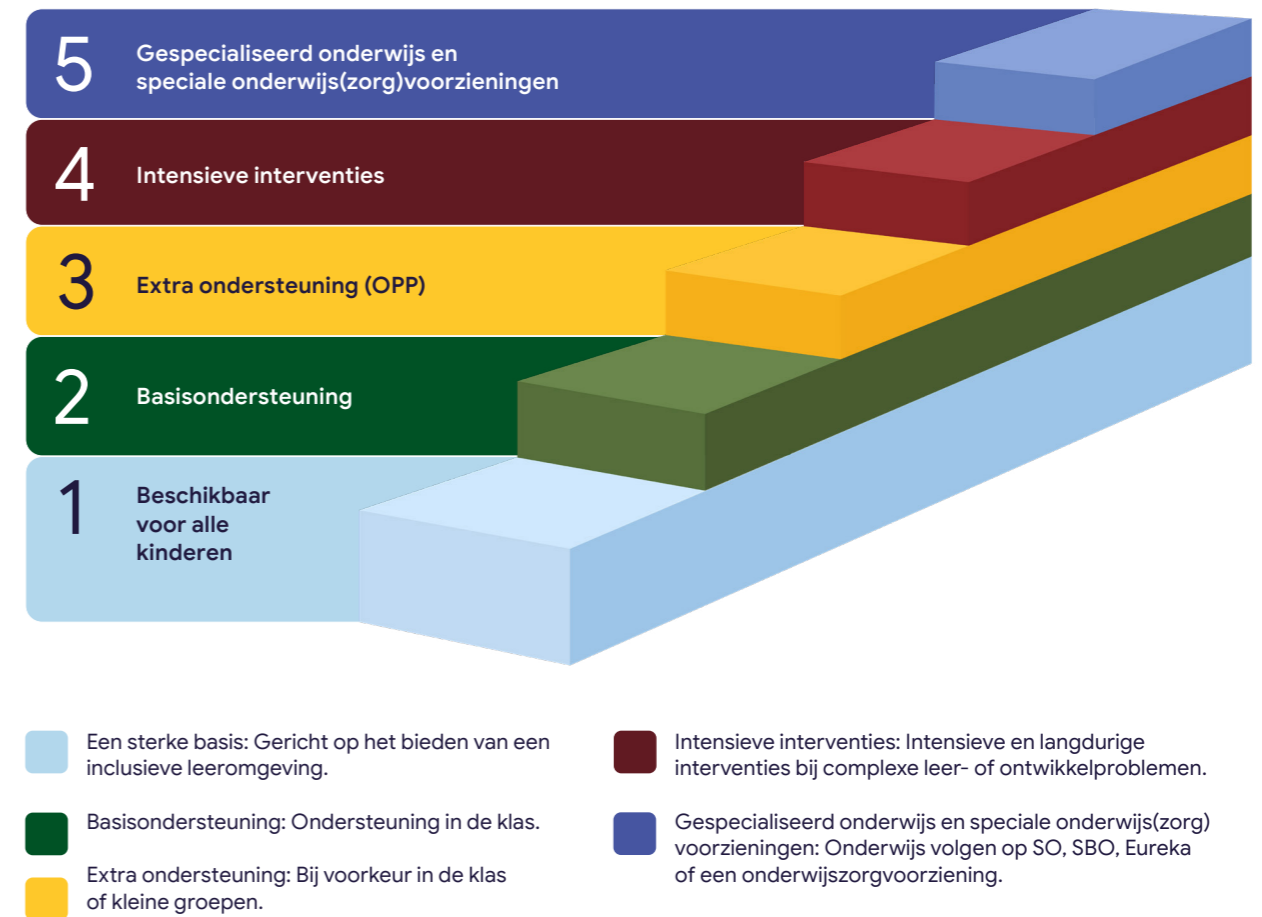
5 Gespecialiseerd onderwijs en speciale onderwijs(zorg)voorzieningen

4 Intensieve interventies

3 Extra ondersteuning (OPP)

2 Basisondersteuning

1 Beschikbaar voor alle kinderen

Een sterke basis: Gericht op het bieden van een inclusieve leeromgeving.

Basisondersteuning: Ondersteuning in de klas.

Extra ondersteuning: Bij voorkeur in de klas of kleine groepen.

Intensieve interventies: Intensieve en langdurige interventies bij complexe leer- of ontwikkelproblemen.

Gespecialiseerd onderwijs en speciale onderwijs(zorg) voorzieningen: Onderwijs volgen op SO, SBO, Eureka of een onderwijszorgvoorziening.